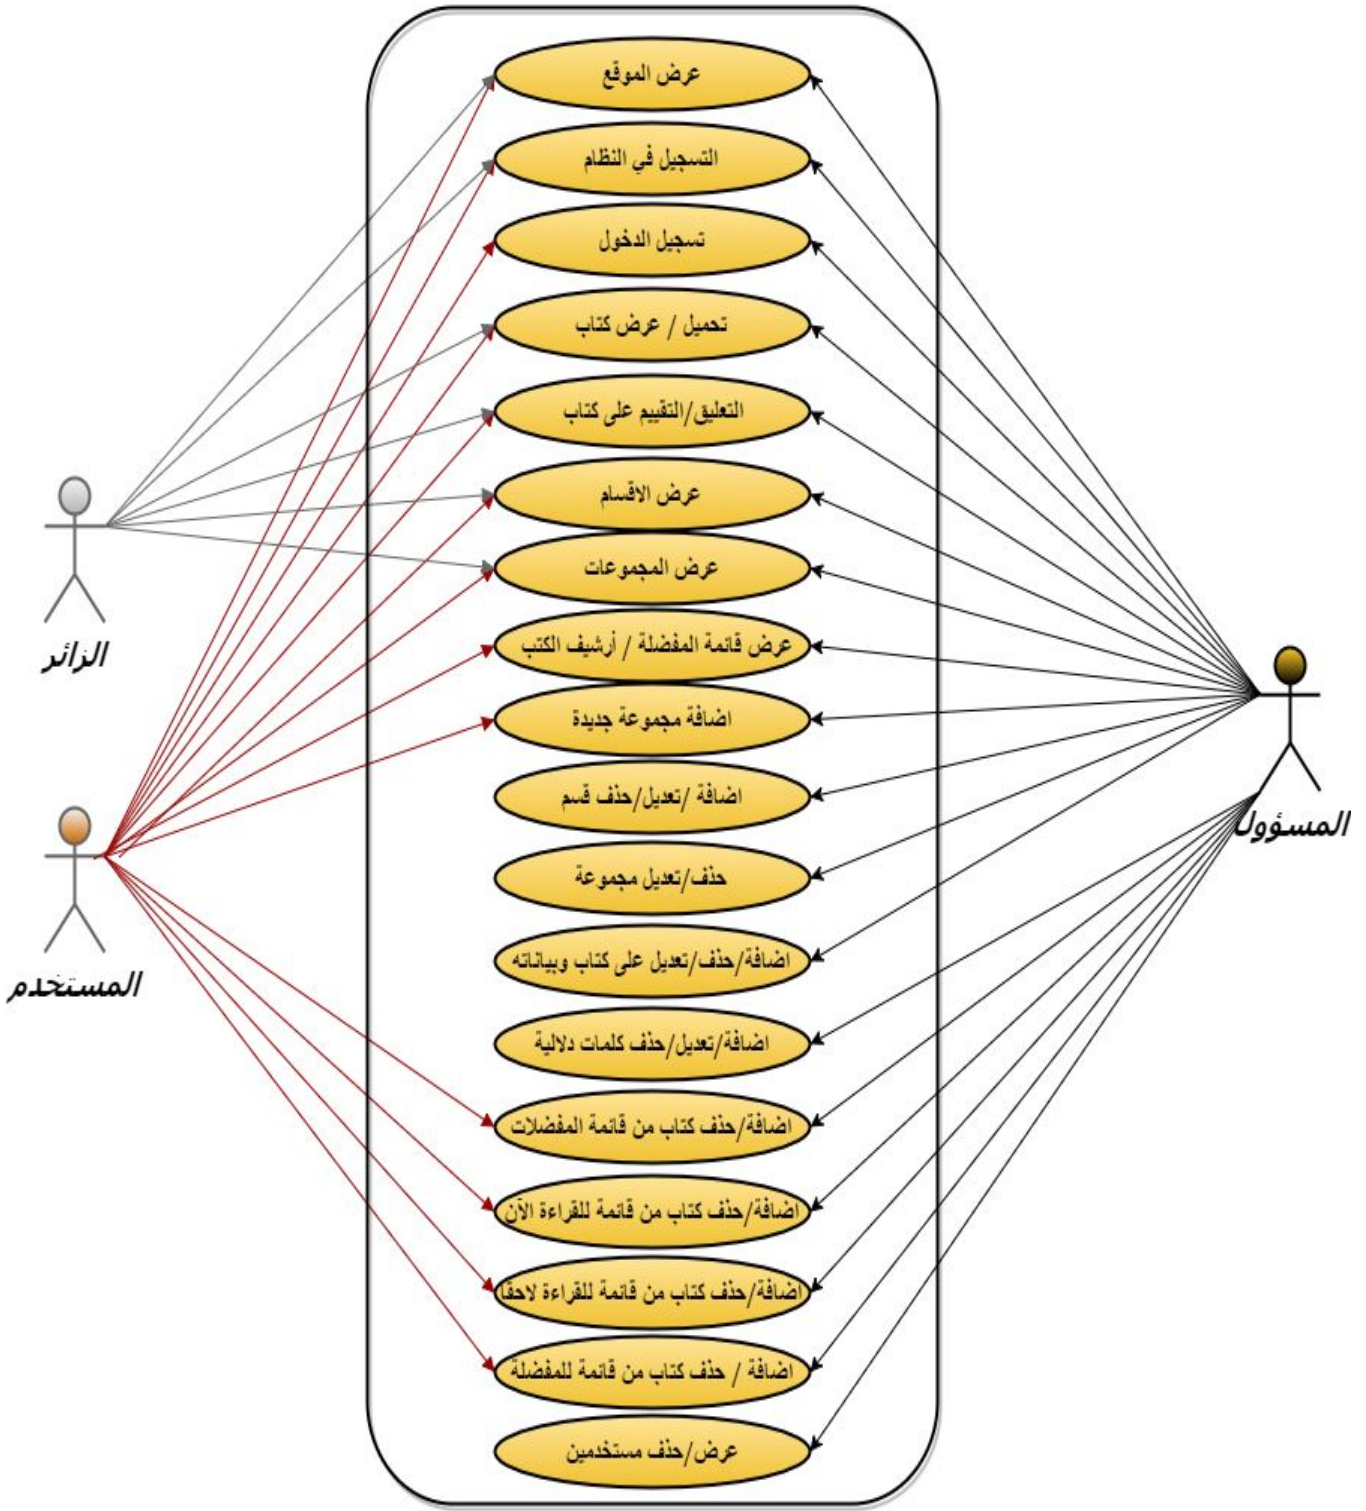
عرض الموقع

التسجيل في النظام

تسجيل الدخول

تحميل / عرض كتاب

التعليق/التقييم على كتاب

عرض الاقسام

عرض المجموعات

عرض قائمة المفضلة / أرشيف الكتب

اضافة مجموعة جديدة

اضافة /تعديل/حذف قسم

حذف/تعديل مجموعة

اضافة/حذف/تعديل على كتاب وبياناته

اضافة/تعديل/حذف كلمات دلالية

اضافة/حذف كتاب من قائمة المفضلات

اضافة/حذف كتاب من قائمة للقراءة الآن

اضافة/حذف كتاب من قائمة للقراءة لاحقا

اضافة / حذف كتاب من قائمة للمفضلة

عرض/حذف مستخدمين

الزائر

المستخدم

المسؤول